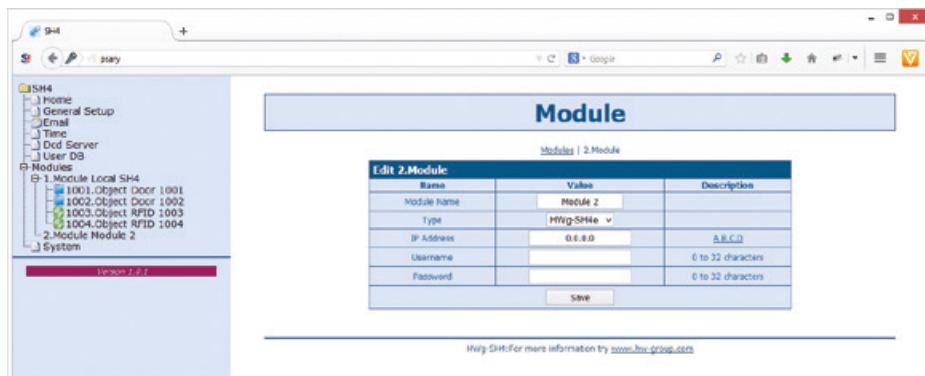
SH4

psary

Google

SH4
Home
General Setup
Email
Time
Dcd Server
User DB
Modules
1.Module Local SH4
1001.Object Door 1001
1002.Object Door 1002
1003.Object RFID 1003
1004.Object RFID 1004
2.Module Module 2
System

Version 1.0.1

Module

Modules | 2.Module

Edit 2.Module

| Name | Value | Description |
|---|---|---|
| Module Name | Module 2 | |
| Type | HWg-SH4e | |
| IP Address | 0.0.0.0 | A.B.C.D |
| Username | | 0 to 32 characters |
| Password | | 0 to 32 characters |

Save

HWg-SH4: For more information try www.hw-group.com